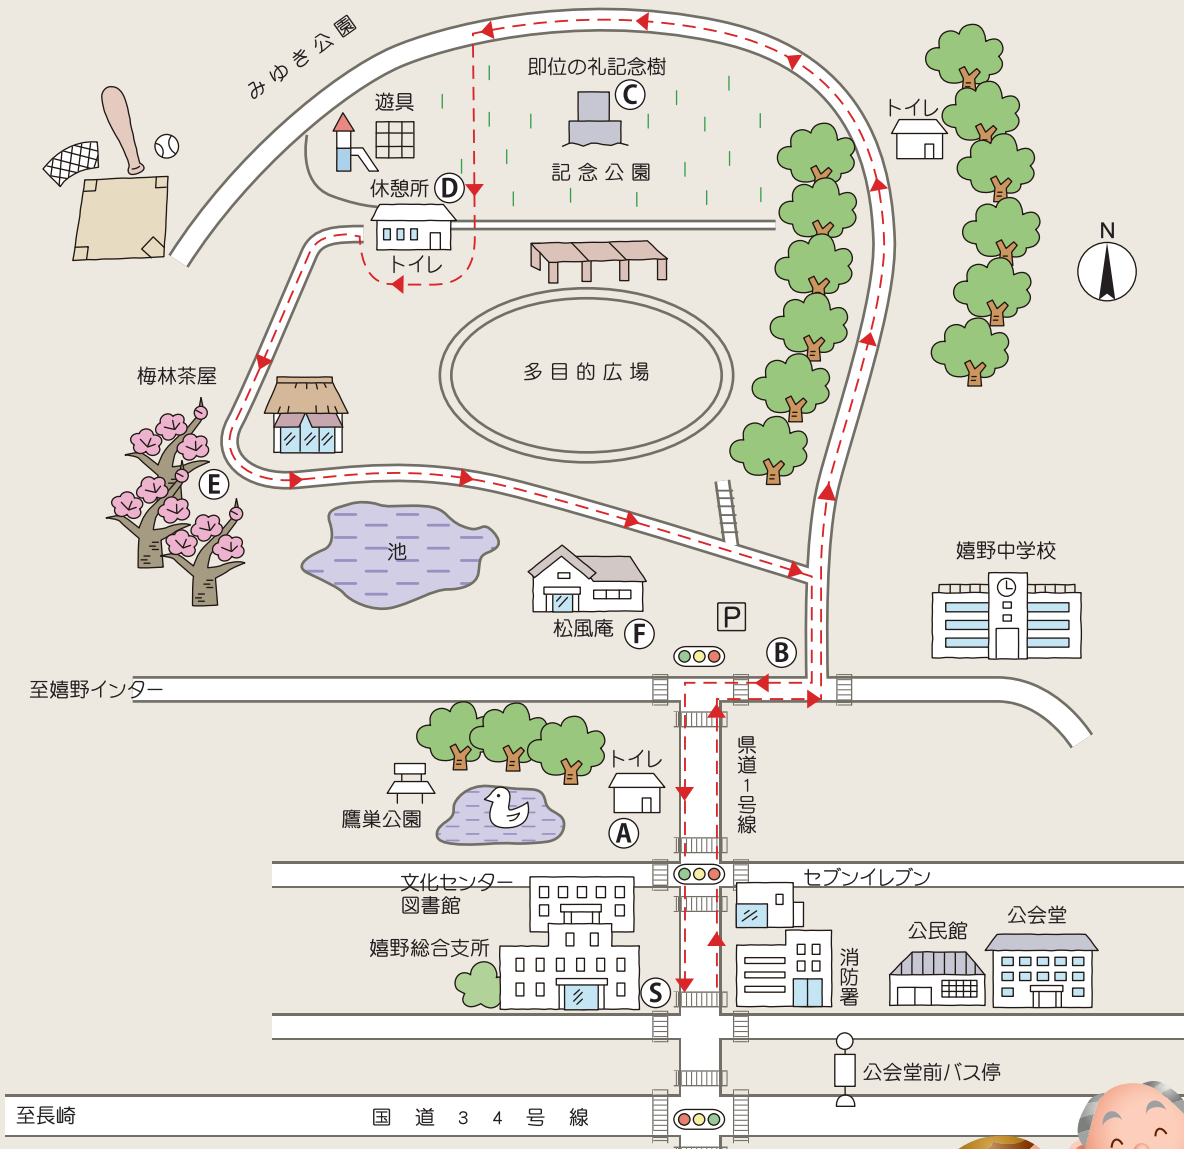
みゆき公園

即位の礼記念樹
C
遊具
記念公園
休憩所 D
トイレ
トイレ
N
梅林茶屋
E
多目的広場
池
嬉野中学校
松風庵 F
P
B
至嬉野インター
県道1号線
トイレ
A
鷹巣公園
文化センター
図書館
セブンイレブン
公民館
公会堂
嬉野総合支所
S
消防署
公会堂前バス停
至長崎
国道34号線